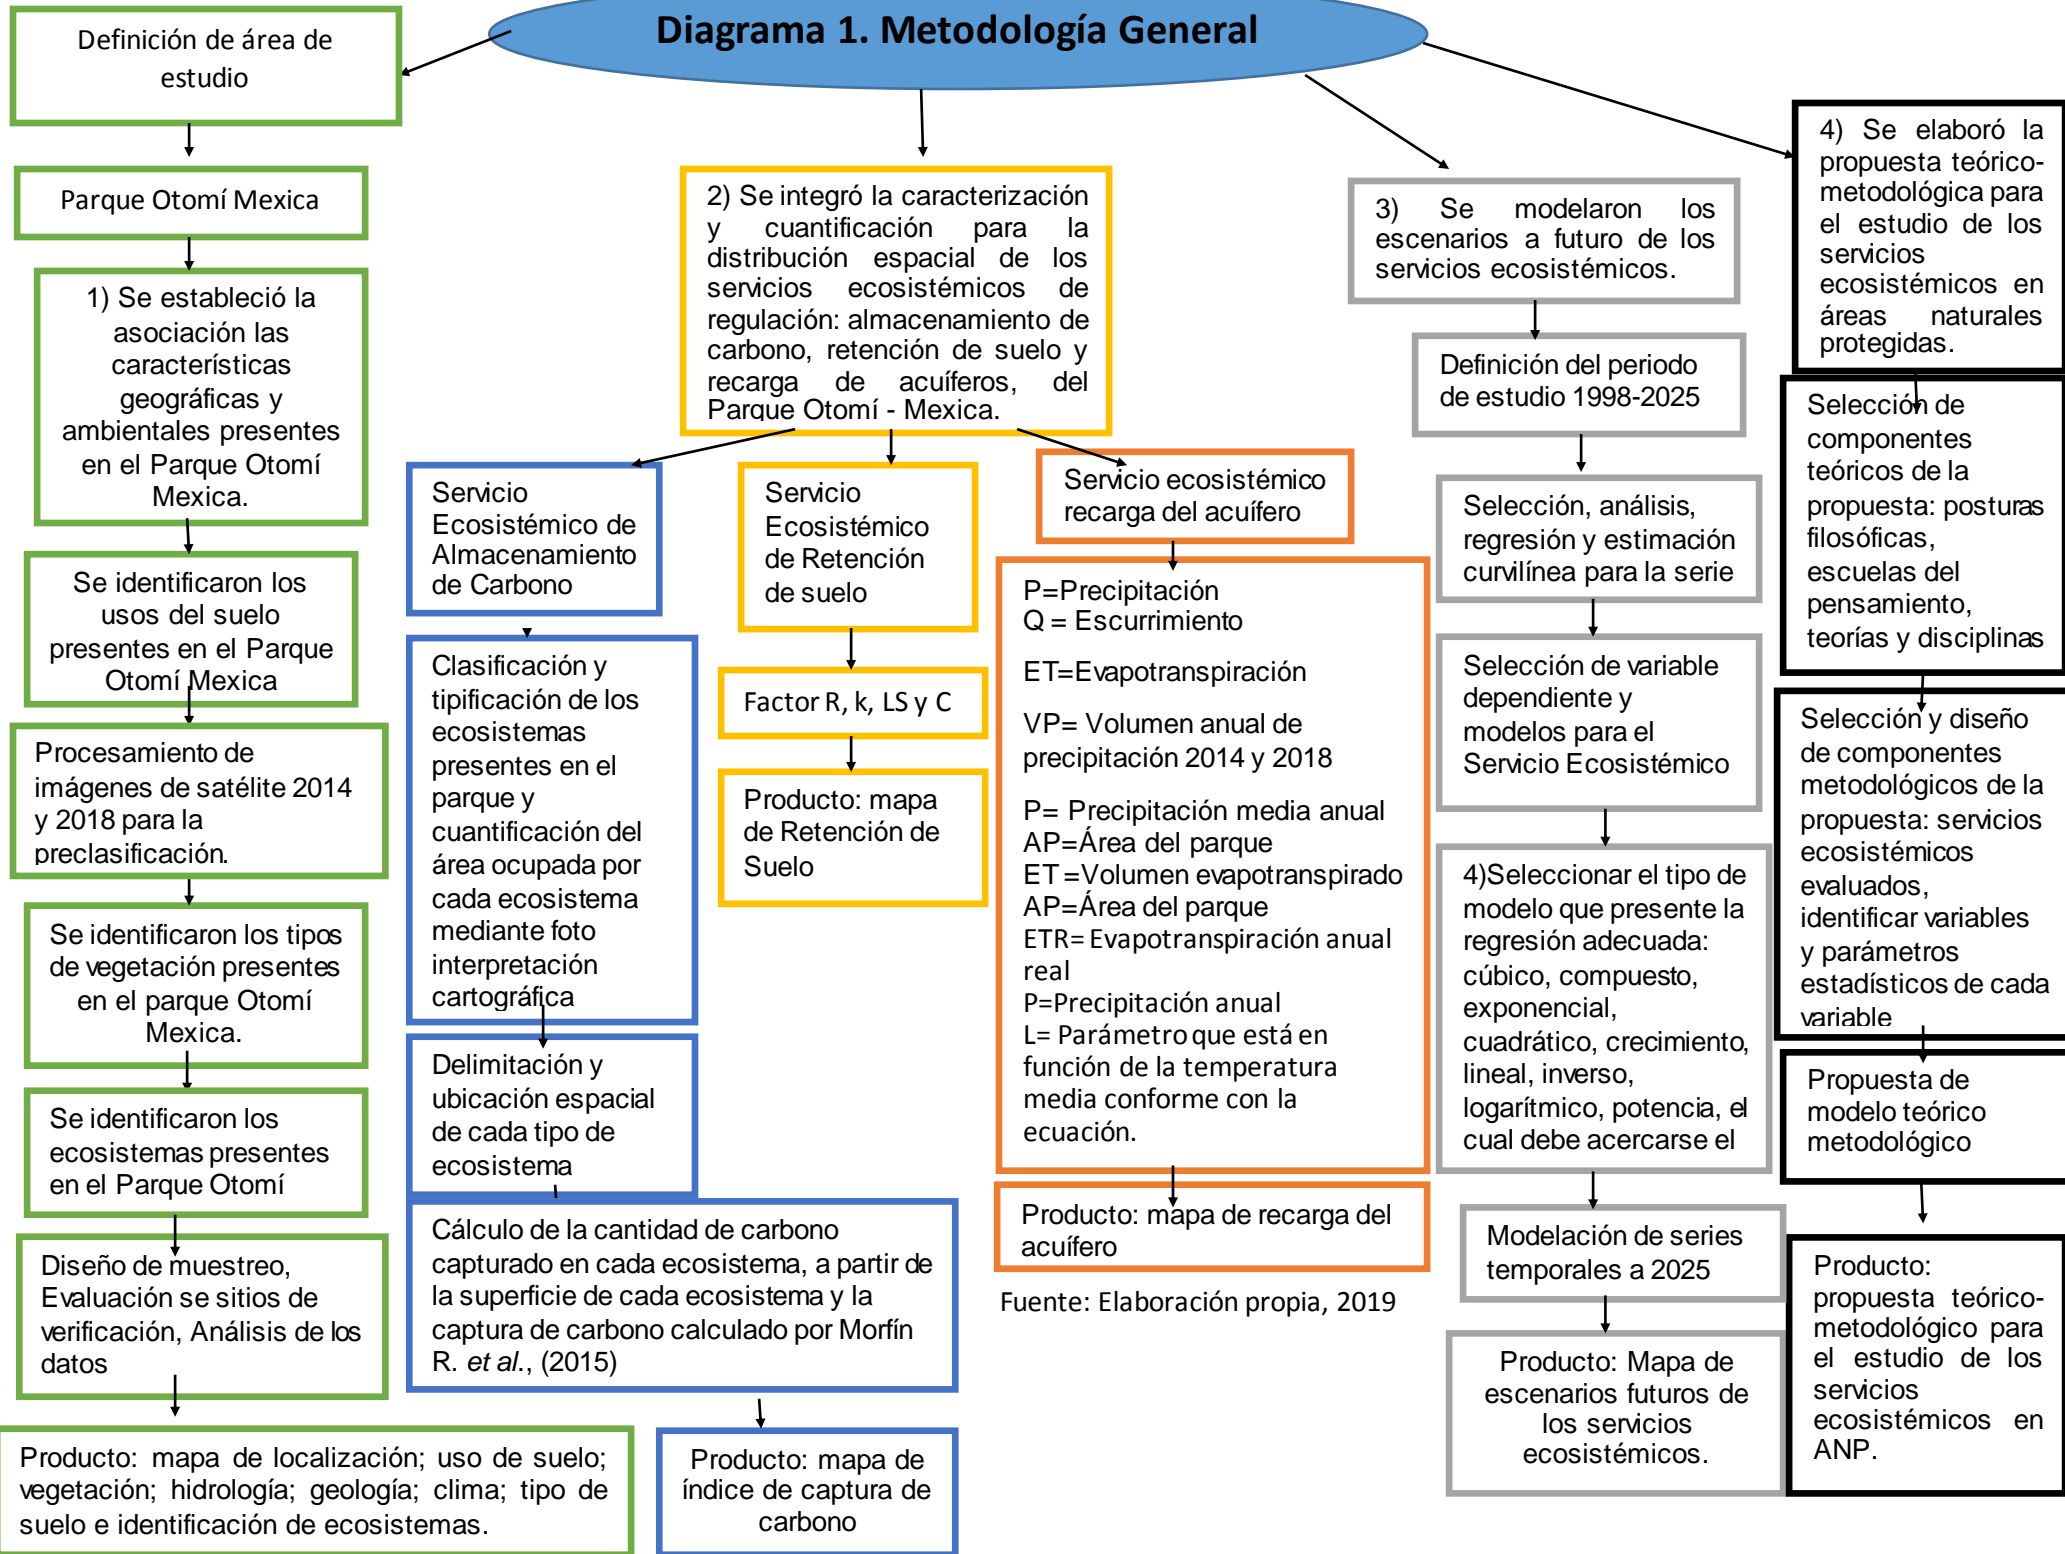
Diagrama 1. Metodología General

Definición de área de estudio

Parque Otomí Mexica

1) Se estableció la asociación las características geográficas y ambientales presentes en el Parque Otomí Mexica.

Se identificaron los usos del suelo presentes en el Parque Otomí Mexica

Procesamiento de imágenes de satélite 2014 y 2018 para la preclasificación.

Se identificaron los tipos de vegetación presentes en el parque Otomí Mexica.

Se identificaron los ecosistemas presentes en el Parque Otomí

Diseño de muestreo, Evaluación se sitios de verificación, Análisis de los datos

Producto: mapa de localización; uso de suelo; vegetación; hidrología; geología; clima; tipo de suelo e identificación de ecosistemas.

2) Se integró la caracterización y cuantificación para la distribución espacial de los servicios ecosistémicos de regulación: almacenamiento de carbono, retención de suelo y recarga de acuíferos, del Parque Otomí - Mexica.

Servicio Ecosistémico de Almacenamiento de Carbono

Clasificación y tipificación de los ecosistemas presentes en el parque y cuantificación del área ocupada por cada ecosistema mediante foto interpretación cartográfica

Delimitación y ubicación espacial de cada tipo de ecosistema

Cálculo de la cantidad de carbono capturado en cada ecosistema, a partir de la superficie de cada ecosistema y la captura de carbono calculado por Morfín R. et al., (2015)

Producto: mapa de índice de captura de carbono

Servicio Ecosistémico de Retención de suelo

Factor R, k, LS y C

Producto: mapa de Retención de Suelo

Servicio ecosistémico recarga del acuífero

P=Precipitación
Q = Escurrimiento

ET=Evapotranspiración

VP= Volumen anual de precipitación 2014 y 2018

P= Precipitación media anual
AP=Área del parque
ET =Volumen evapotranspirado
AP=Área del parque
ETR= Evapotranspiración anual real
P=Precipitación anual
L= Parámetro que está en función de la temperatura media conforme con la ecuación.

Producto: mapa de recarga del acuífero

Fuente: Elaboración propia, 2019

3) Se modelaron los escenarios a futuro de los servicios ecosistémicos.

Definición del periodo de estudio 1998-2025

Selección, análisis, regresión y estimación curvilínea para la serie

Selección de variable dependiente y modelos para el Servicio Ecosistémico

4)Seleccionar el tipo de modelo que presente la regresión adecuada: cúbico, compuesto, exponencial, cuadrático, crecimiento, lineal, inverso, logarítmico, potencia, el cual debe acercarse el

Modelación de series temporales a 2025

Producto: Mapa de escenarios futuros de los servicios ecosistémicos.

4) Se elaboró la propuesta teórico-metodológica para el estudio de los servicios ecosistémicos en áreas naturales protegidas.

Selección de componentes teóricos de la propuesta: posturas filosóficas, escuelas del pensamiento, teorías y disciplinas

Selección y diseño de componentes metodológicos de la propuesta: servicios ecosistémicos evaluados, identificar variables y parámetros estadísticos de cada variable

Propuesta de modelo teórico metodológico

Producto: propuesta teórico-metodológico para el estudio de los servicios ecosistémicos en ANP.